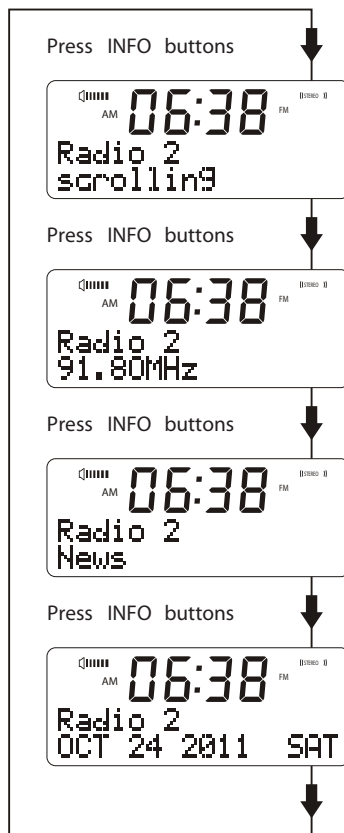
Press INFO buttons

AM 06:38 FM STEREO
Radio 2
scrolling

Press INFO buttons

AM 06:38 FM STEREO
Radio 2
91.80MHz

Press INFO buttons

AM 06:38 FM STEREO
Radio 2
News

Press INFO buttons

AM 06:38 FM STEREO
Radio 2
OCT 24 2011 SAT